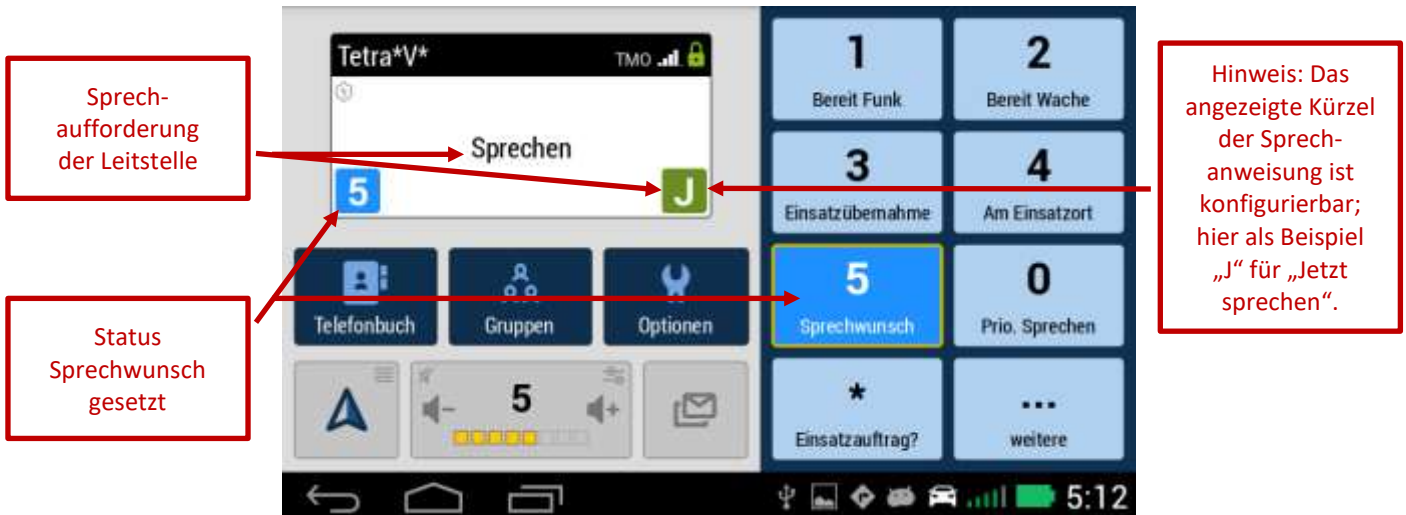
Sprechaufforderung der Leitstelle

Status Sprechwunsch gesetzt

Tetra*V*
TMO

Sprechen

5

J

Telefonbuch

Gruppen

Optionen

5

1
Bereit Funk

2
Bereit Wache

3
Einsatzübernahme

4
Am Einsatzort

5
Sprechwunsch

0
Prio. Sprechen

*
Einsatzauftrag?

...
weitere

5:12

Hinweis: Das angezeigte Kürzel der Sprechanweisung ist konfigurierbar; hier als Beispiel „J“ für „Jetzt sprechen“.